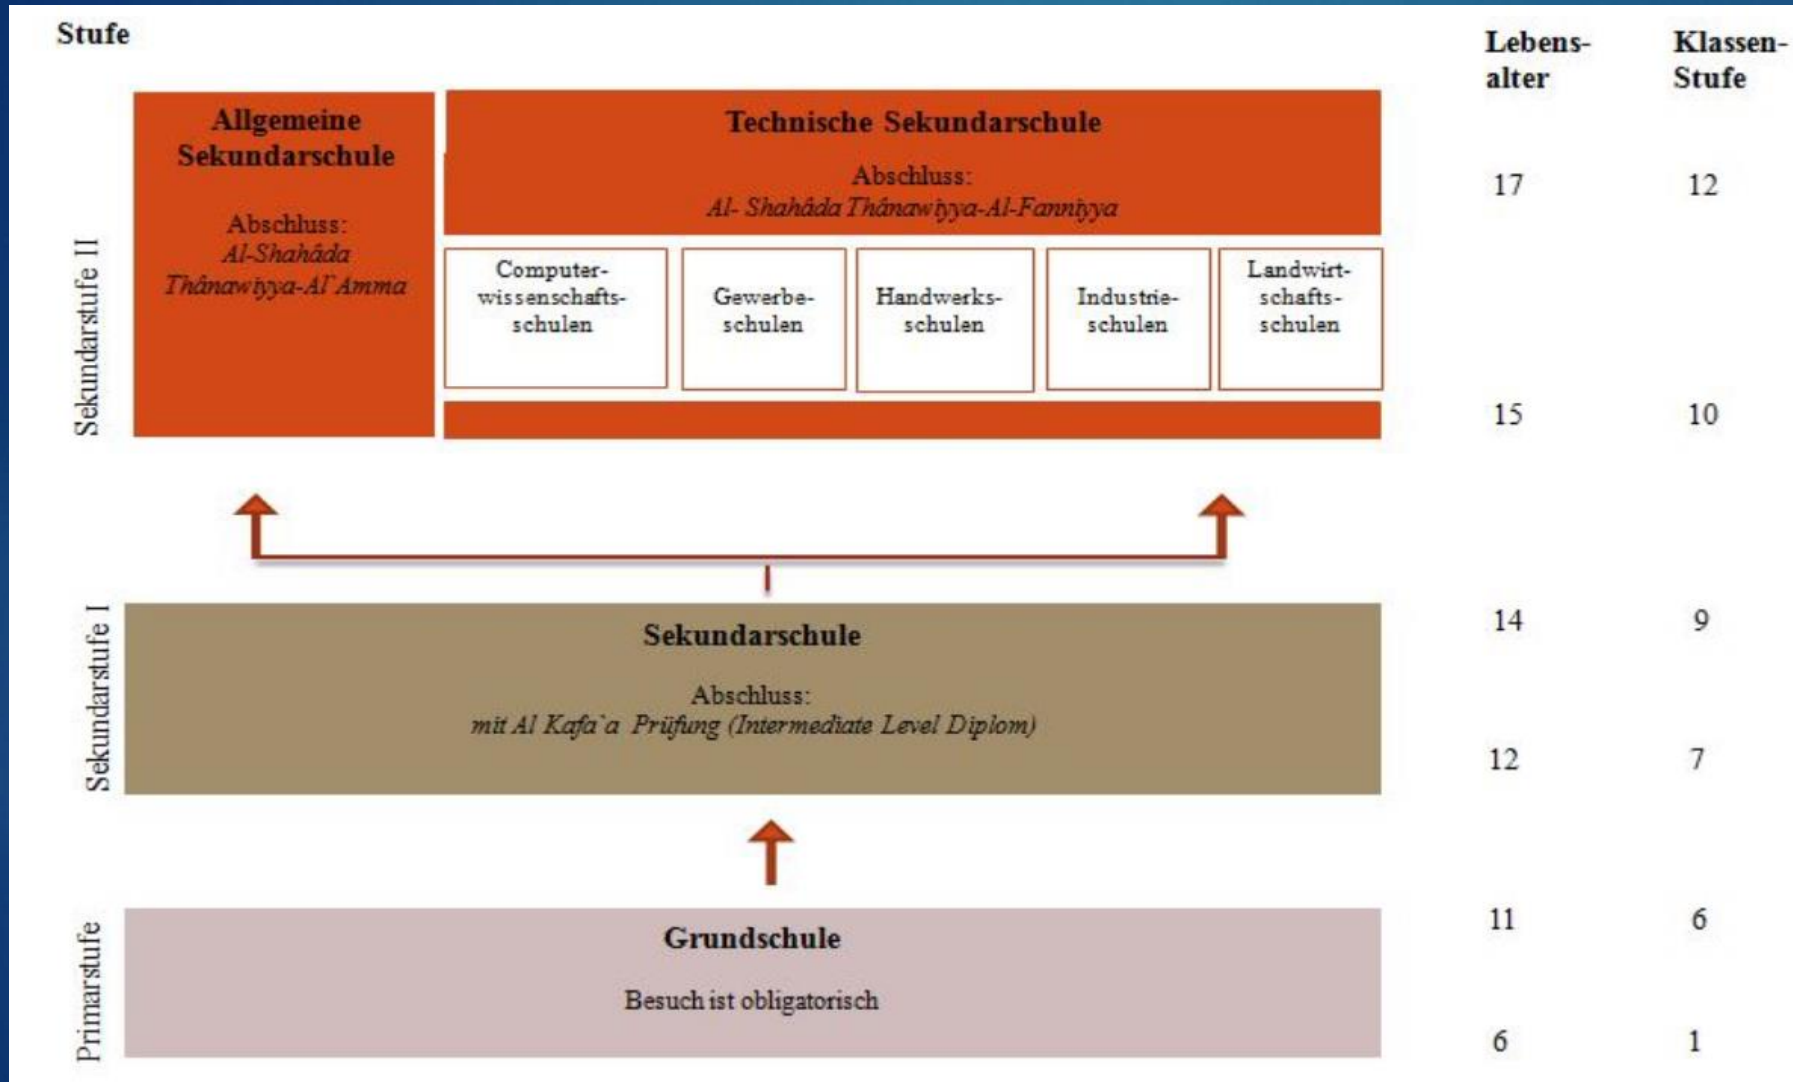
Stufe

Lebensalter

Klassen-Stufe

Sekundarstufe II

Allgemeine Sekundarschule

Abschluss:
Al-Shahâda Thânawiyya-Al`Amma

Technische Sekundarschule

Abschluss:
Al- Shahâda Thânawiyya-Al-Fanniyya

Computerwissenschaftsschulen

Gewerbeschulen

Handwerksschulen

Industrieschulen

Landwirtschaftsschulen

17 12

15 10

Sekundarstufe I

Sekundarschule

Abschluss:
mit Al Kafa`a Prüfung (Intermediate Level Diplom)

14 9

12 7

Primarstufe

Grundschule

Besuch ist obligatorisch

11 6

6 1